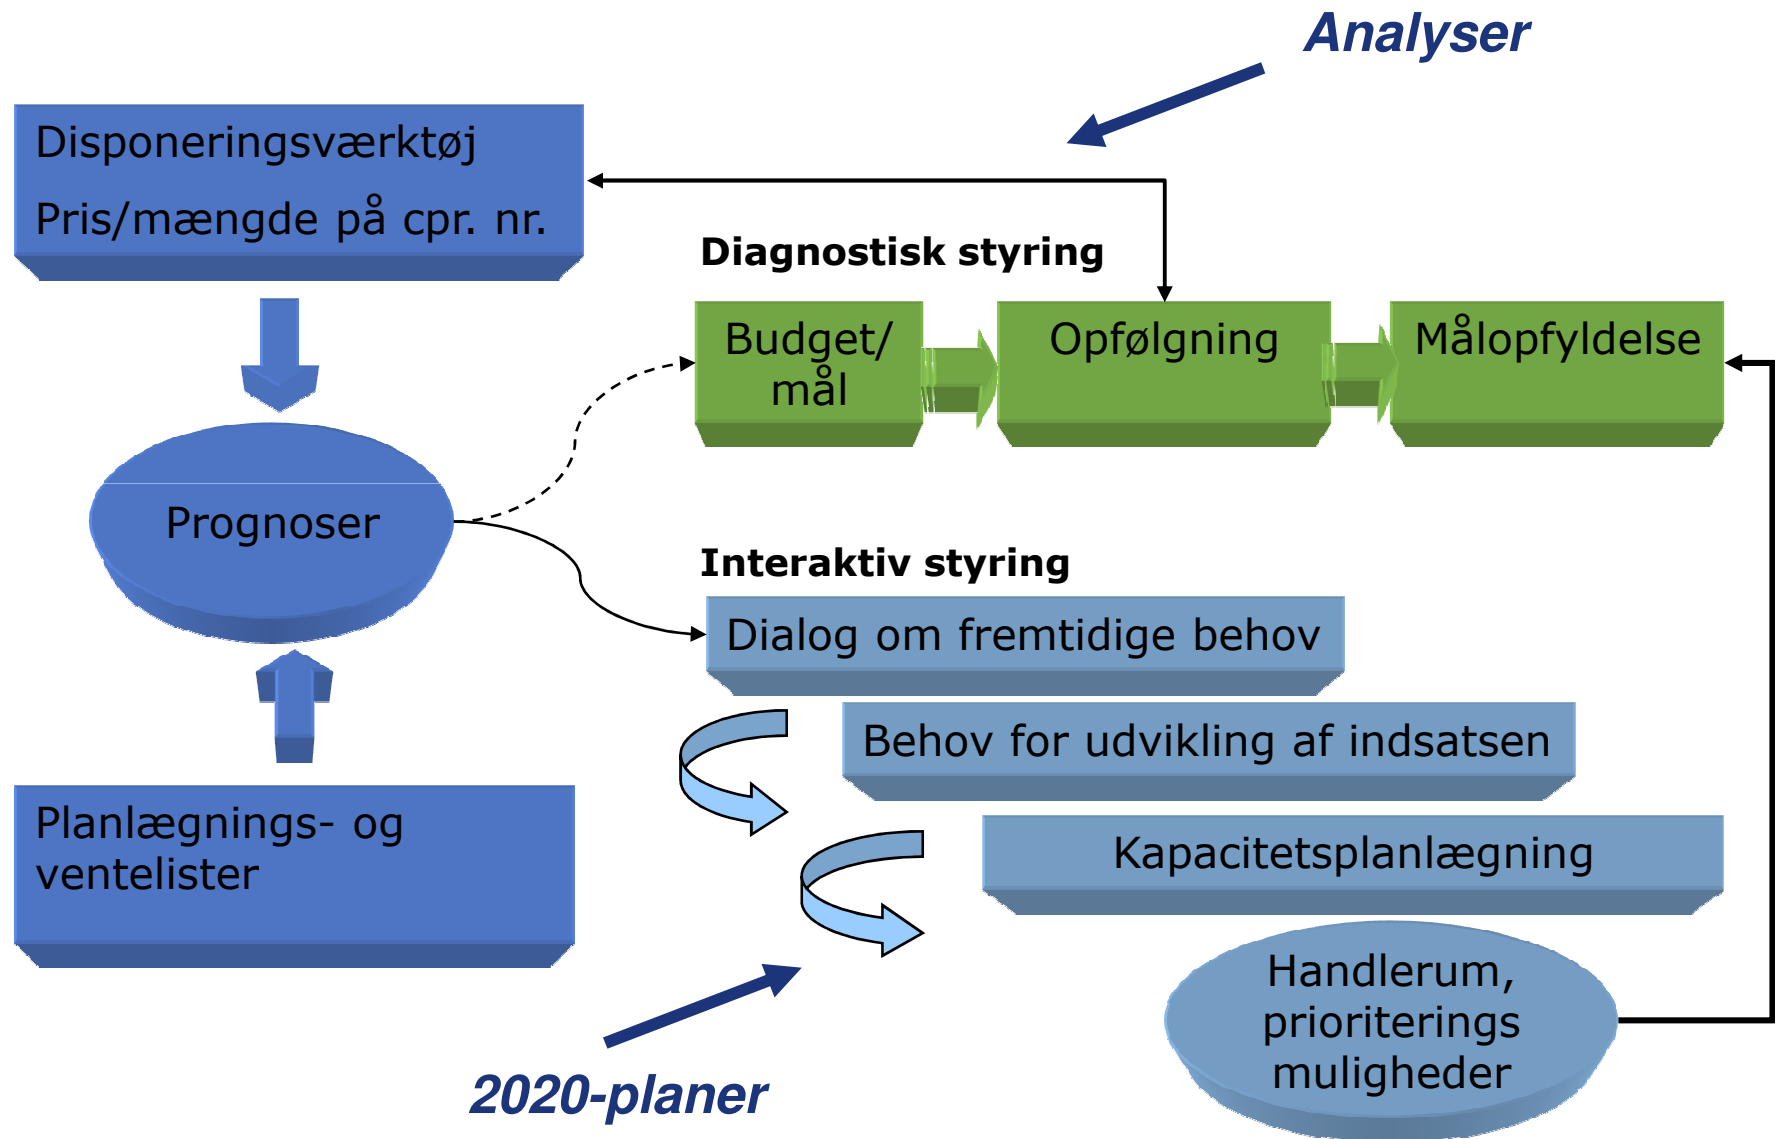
Analyser

Disponeringsværktøj

Pris/mængde på cpr. nr.

Diagnostisk styring

Budget/ mål

Opfølgning

Målopfyldelse

Prognoser

Interaktiv styring

Dialog om fremtidige behov

Behov for udvikling af indsatsen

Kapacitetsplanlægning

Planlægnings- og ventelister

Handlerum, prioriterings muligheder

2020-planer